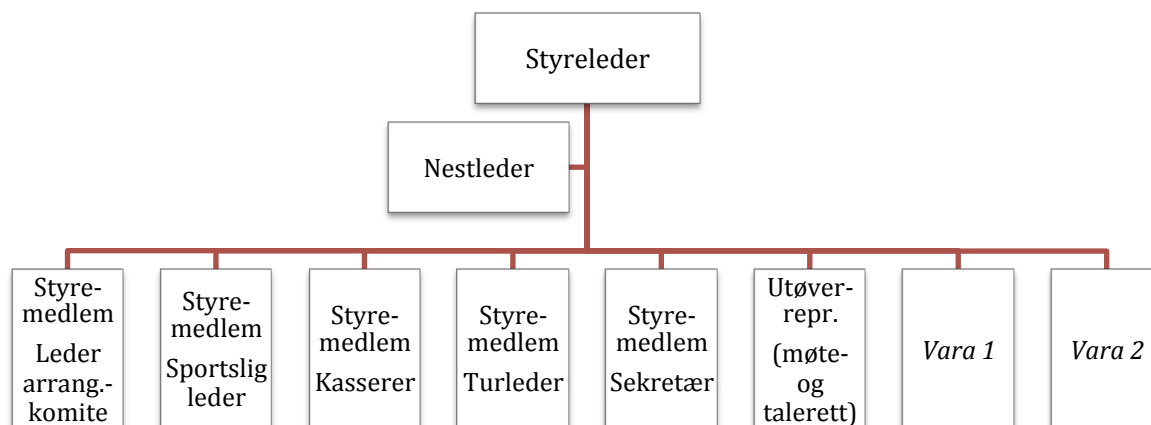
Styreleder

Nestleder

Styremedlem Leder arrang.-komite

Styremedlem Sportslig leder

Styremedlem Kasserer

Styremedlem Turleder

Styremedlem Sekretær

Utøverrepr. (møte- og talerett)

*Vara 1*

*Vara 2*